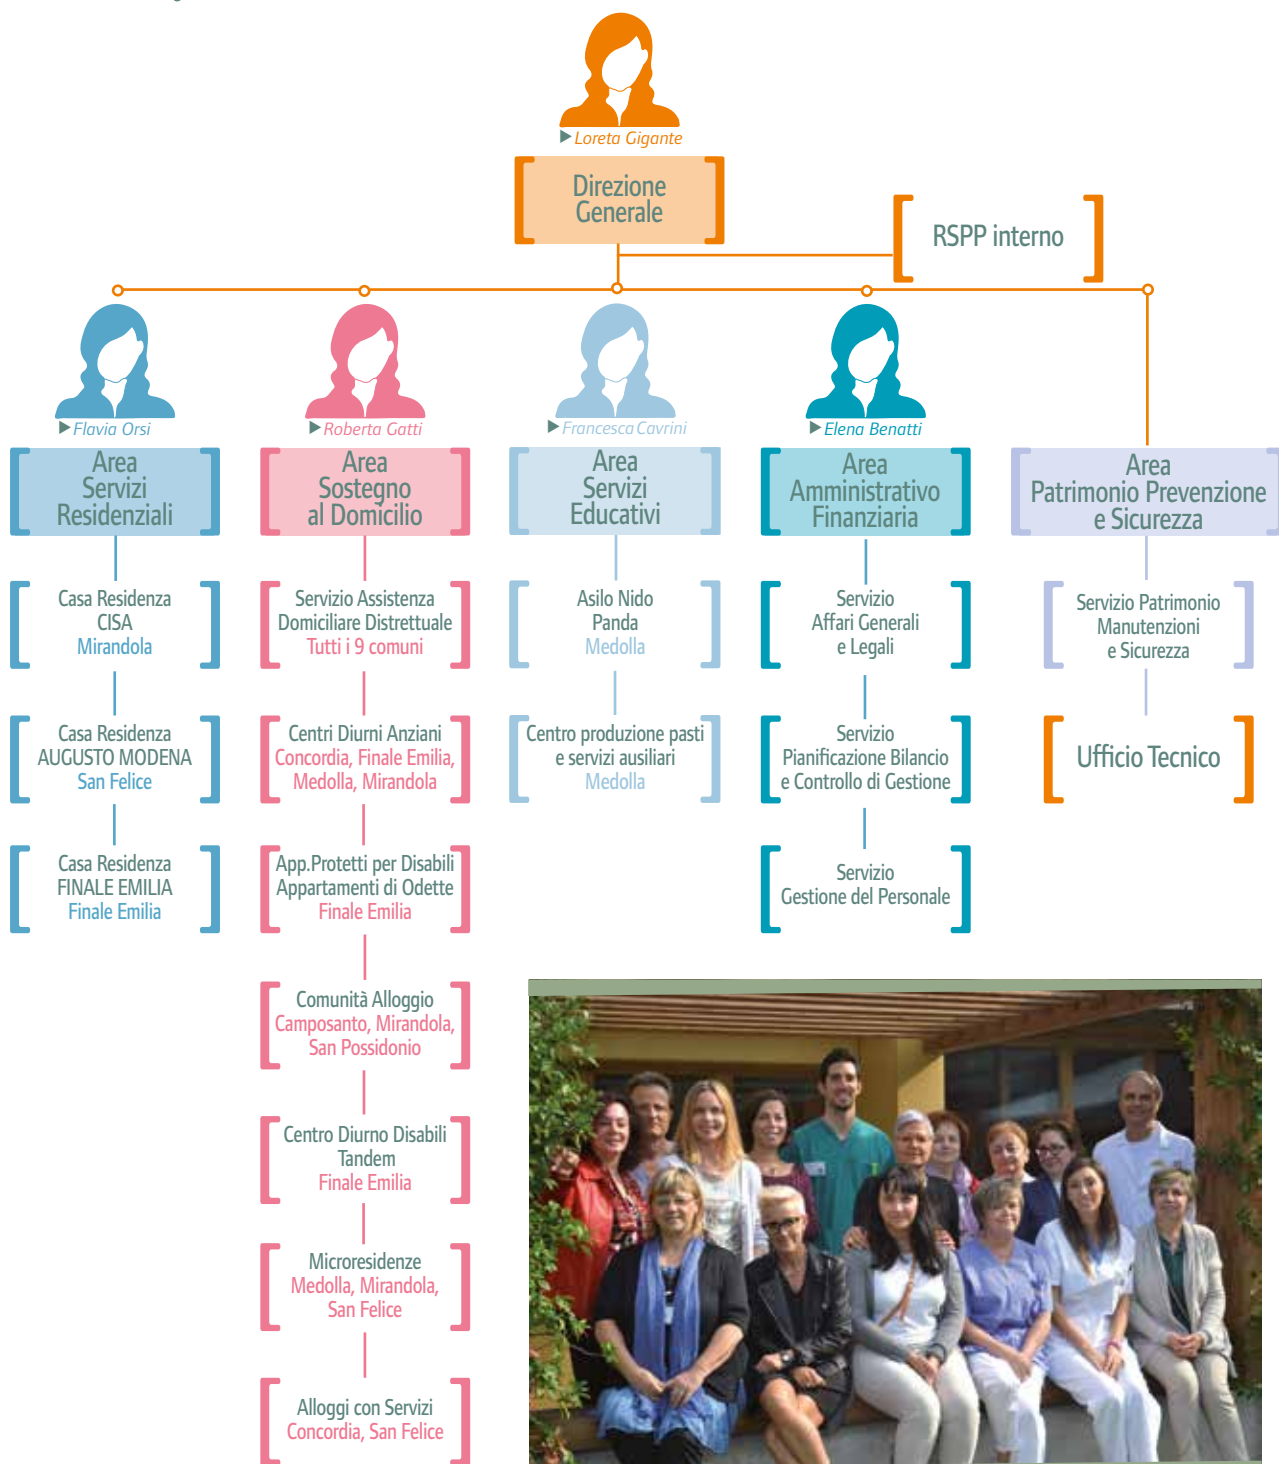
Loreta Gigante

Direzione Generale

RSPP interno

Flavia Orsi

Area Servizi Residenziali

Casa Residenza CISA Mirandola

Casa Residenza AUGUSTO MODENA San Felice

Casa Residenza FINALE EMILIA Finale Emilia

Roberta Gatti

Area Sostegno al Domicilio

Servizio Assistenza Domiciliare Distrettuale Tutti i 9 comuni

Centri Diurni Anziani Concordia, Finale Emilia, Medolla, Mirandola

App.Protetti per Disabili Appartamenti di Odette Finale Emilia

Comunità Alloggio Camposanto, Mirandola, San Possidonio

Centro Diurno Disabili Tandem Finale Emilia

Microresidenze Medolla, Mirandola, San Felice

Alloggi con Servizi Concordia, San Felice

Francesca Cavrini

Area Servizi Educativi

Asilo Nido Panda Medolla

Centro produzione pasti e servizi ausiliari Medolla

Elena Benatti

Area Amministrativo Finanziaria

Servizio Affari Generali e Legali

Servizio Pianificazione Bilancio e Controllo di Gestione

Servizio Gestione del Personale

Area Patrimonio Prevenzione e Sicurezza

Servizio Patrimonio Manutenzioni e Sicurezza

Ufficio Tecnico